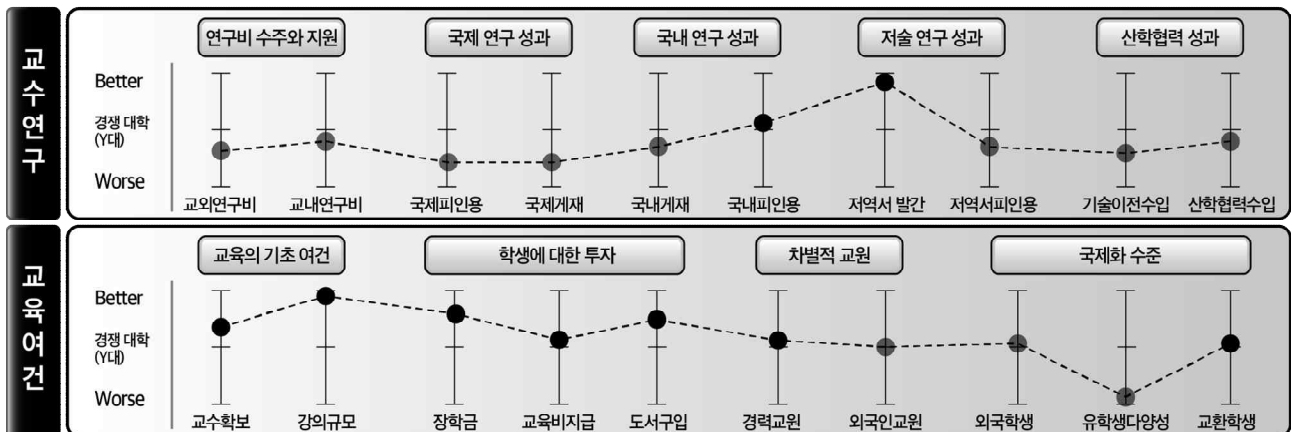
교수연구

연구비 수주와 지원
국제 연구 성과
국내 연구 성과
저술 연구 성과
산학협력 성과

Better
경쟁 대학 (Y대)
Worse

교외연구비
교내연구비
국제피인용
국제게재
국내게재
국내피인용
저역서 발간
저역서피인용
기술이전수입
산학협력수입

교육여건

교육의 기초 여건
학생에 대한 투자
차별적 교원
국제화 수준

Better
경쟁 대학 (Y대)
Worse

교수확보
강의규모
장학금
교육비지급
도서구입
경력교원
외국인교원
외국학생
유학생다양성
교환학생